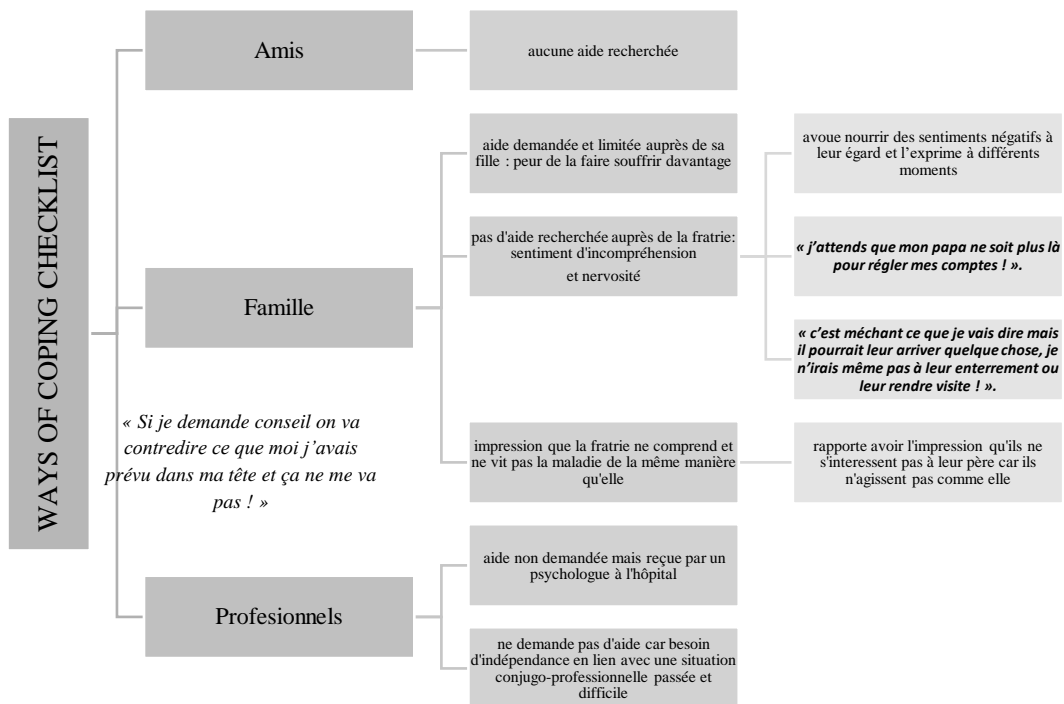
WAYS OF COPING CHECKLIST

Amis

aucune aide recherchée

Famille

aide demandée et limitée auprès de sa fille : peur de la faire souffrir davantage

pas d'aide recherchée auprès de la fratrie: sentiment d'incompréhension et nervosité

avoue nourrir des sentiments négatifs à leur égard et l'exprime à différents moments

« j'attends que mon papa ne soit plus là pour régler mes comptes ! ».

« c'est méchant ce que je vais dire mais il pourrait leur arriver quelque chose, je n'irais même pas à leur enterrement ou leur rendre visite ! ».

impression que la fratrie ne comprend et ne vit pas la maladie de la même manière qu'elle

rapporte avoir l'impression qu'ils ne s'interessent pas à leur père car ils n'agissent pas comme elle

« Si je demande conseil on va contredire ce que moi j'avais prévu dans ma tête et ça ne me va pas ! »

Profesionnels

aide non demandée mais reçue par un psychologue à l'hôpital

ne demande pas d'aide car besoin d'indépendance en lien avec une situation conjugo-professionnelle passée et difficile